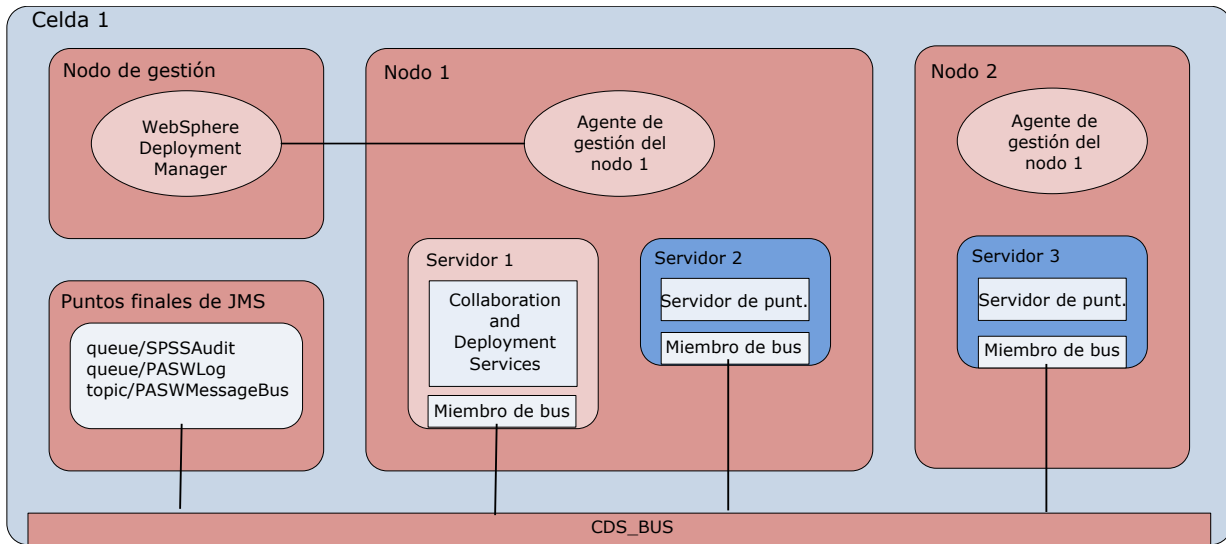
Celda 1

Nodo de gestión

WebSphere Deployment Manager

Nodo 1

Agente de gestión del nodo 1

Nodo 2

Agente de gestión del nodo 1

Puntos finales de JMS

queue/SPSSAudit
queue/PASWLog
topic/PASWMessageBus

Servidor 1

Collaboration and Deployment Services

Miembro de bus

Servidor 2

Servidor de punt.

Miembro de bus

Servidor 3

Servidor de punt.

Miembro de bus

CDS_BUS